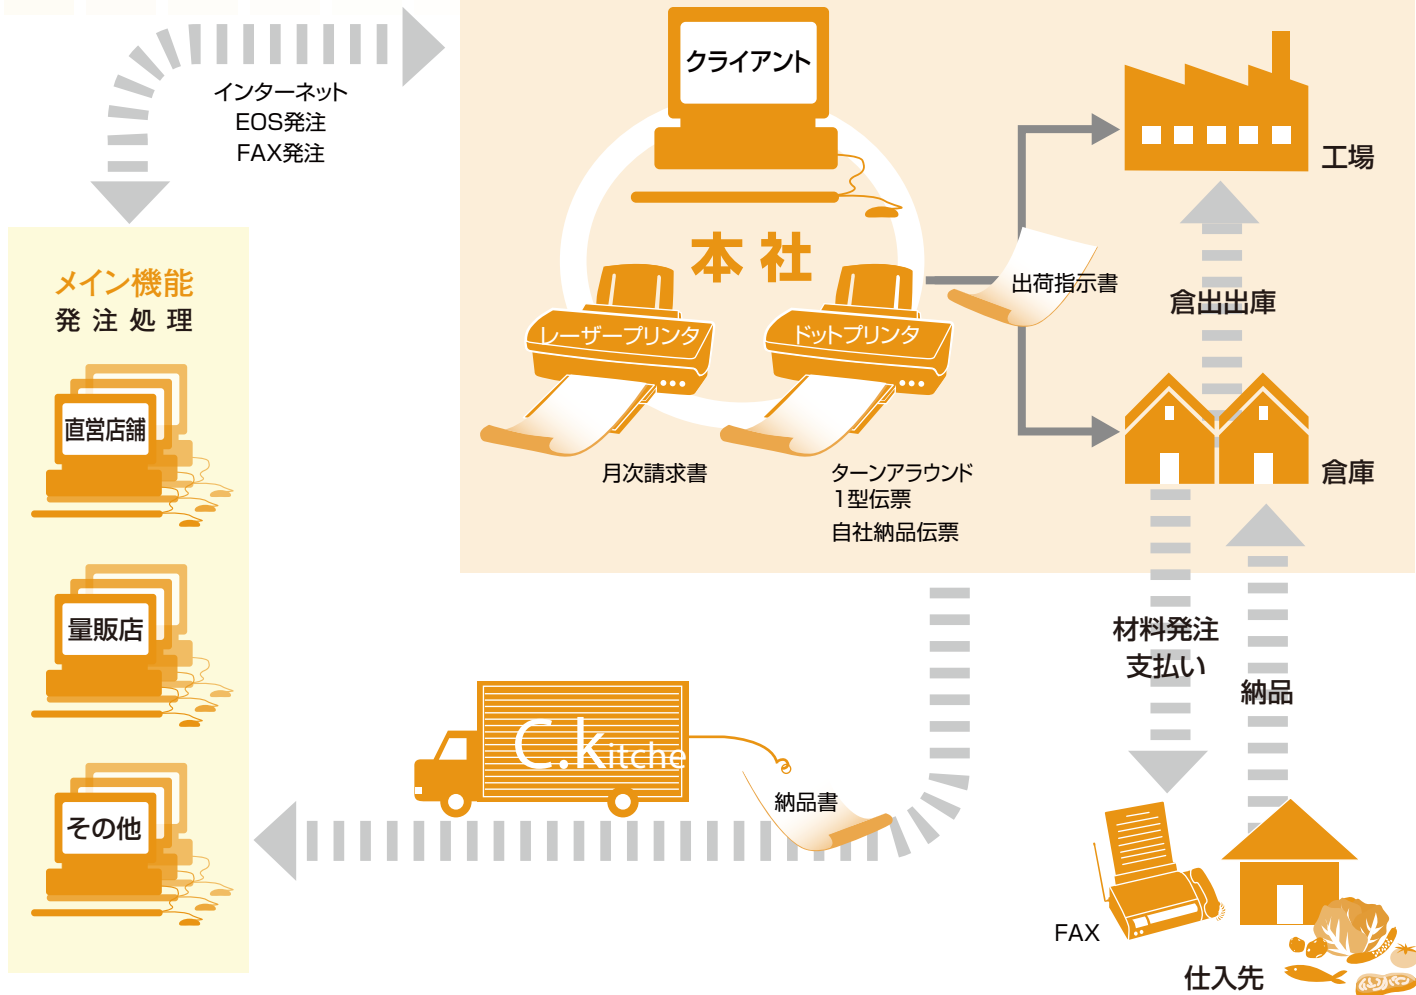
インターネット
EOS発注
FAX発注

クライアント

本社

レーザープリンタ

ドットプリンタ

月次請求書

ターンアラウンド
1型伝票
自社納品伝票

出荷指示書

工場

倉出出庫

倉庫

メイン機能
発注処理

直営店舗

量販店

その他

C.Kitche

納品書

材料発注
支払い

納品

FAX

仕入先